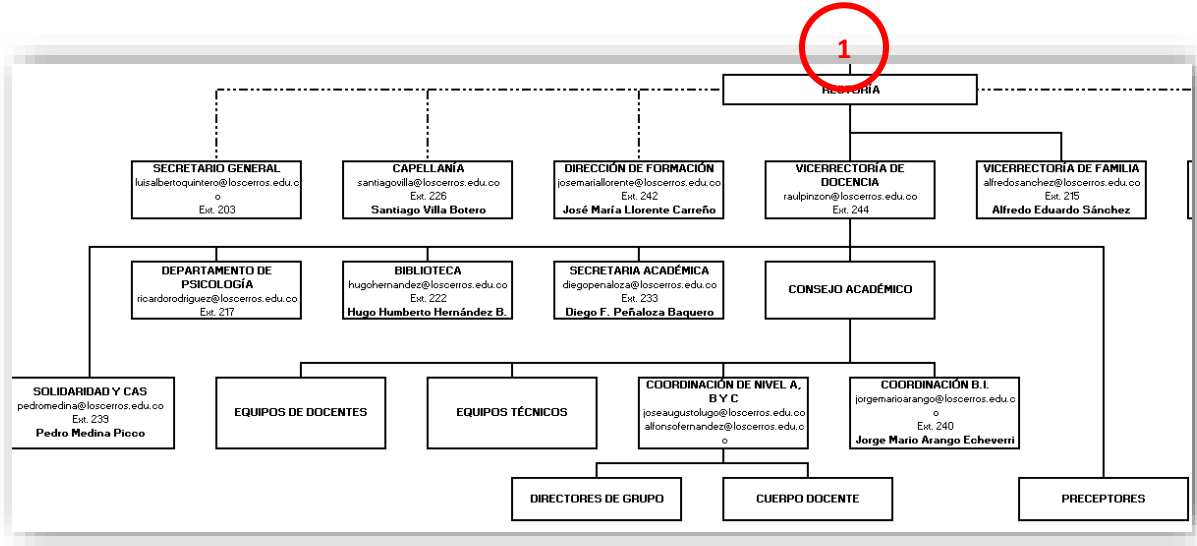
1

RECTORÍA

SECRETARIO GENERAL
luisalbertoquintero@loscerros.edu.co
Ext. 203

CAPELLANÍA
santiagovilla@loscerros.edu.co
Ext. 226
Santiago Villa Botero

DIRECCIÓN DE FORMACIÓN
josemariallorente@loscerros.edu.co
Ext. 242
José María Llorente Carreño

VICERRECTORÍA DE DOCENCIA
raulpinzon@loscerros.edu.co
Ext. 244

VICERRECTORÍA DE FAMILIA
alfredosanchez@loscerros.edu.co
Ext. 215
Alfredo Eduardo Sánchez

DEPARTAMENTO DE PSICOLOGÍA
ricardorodriguez@loscerros.edu.co
Ext. 217

BIBLIOTECA
hugohernandez@loscerros.edu.co
Ext. 222
Hugo Humberto Hernández B.

SECRETARIA ACADÉMICA
diegopenaloza@loscerros.edu.co
Ext. 233
Diego F. Peñaloza Baquero

CONSEJO ACADÉMICO

SOLIDARIDAD Y CAS
pedromedina@loscerros.edu.co
Ext. 239
Pedro Medina Picco

EQUIPOS DE DOCENTES

EQUIPOS TÉCNICOS

COORDINACIÓN DE NIVEL A, B Y C
joseaugustolugo@loscerros.edu.co
alfonsofernandez@loscerros.edu.co

COORDINACIÓN B.I.
jorgemarioarango@loscerros.edu.co
Ext. 240
Jorge Mario Arango Echeverri

DIRECTORES DE GRUPO

CUERPO DOCENTE

PRECEPTORES